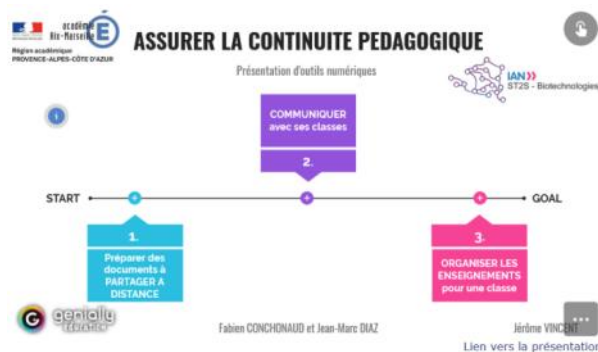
académie Aix-Marseille
Région académique PROVENCE-ALPES-CÔTE D'AZUR

ASSURER LA CONTINUITE PEDAGOGIQUE

Présentation d'outils numériques

IAN ST2S - Biotechnologies

COMMUNIQUER avec ses classes

2.

START

GOAL

1.

Préparer des documents à PARTAGER A DISTANCE

3.

ORGANISER LES ENSEIGNEMENTS pour une classe

genially éducation

Fabien CONCHONAUD et Jean-Marc DIAZ

Jérôme VINCENT

Lien vers la présentation